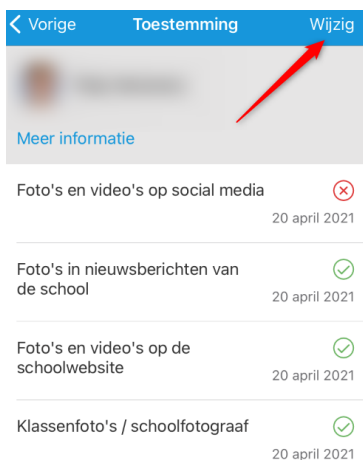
Vorige Toestemming Wijzig

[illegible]

Meer informatie

Foto's en video's op social media
20 april 2021

Foto's in nieuwsberichten van de school
20 april 2021

Foto's en video's op de schoolwebsite
20 april 2021

Klassenfoto's / schoolfotograaf
20 april 2021